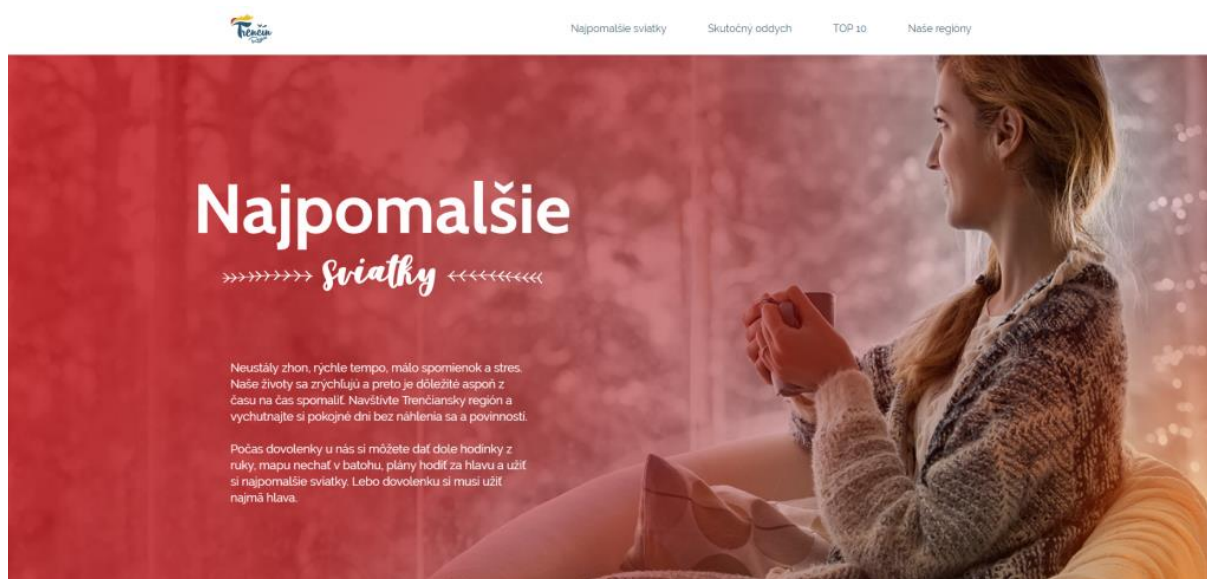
Trenčín

Najpomalšie sviatky Skutočný oddych TOP 10 Naše regióny

Najpomalšie

»»»»»»»»» Sviatky «««««««««

Neustály zhon, rýchle tempo, málo spomienok a stres. Naše životy sa zrýchľujú a preto je dôležité aspoň z času na čas spomaliť. Navštívte Trenčiansky región a vychutnajte si pokojné dni bez náhlenia sa a povinností.

Počas dovolenky u nás si môžete dať dole hodinky z ruky, mapu nechať v batohu, plány hodiť za hlavu a užiť si najpomalšie sviatky. Lebo dovolenku si musí užiť najmä hlava.